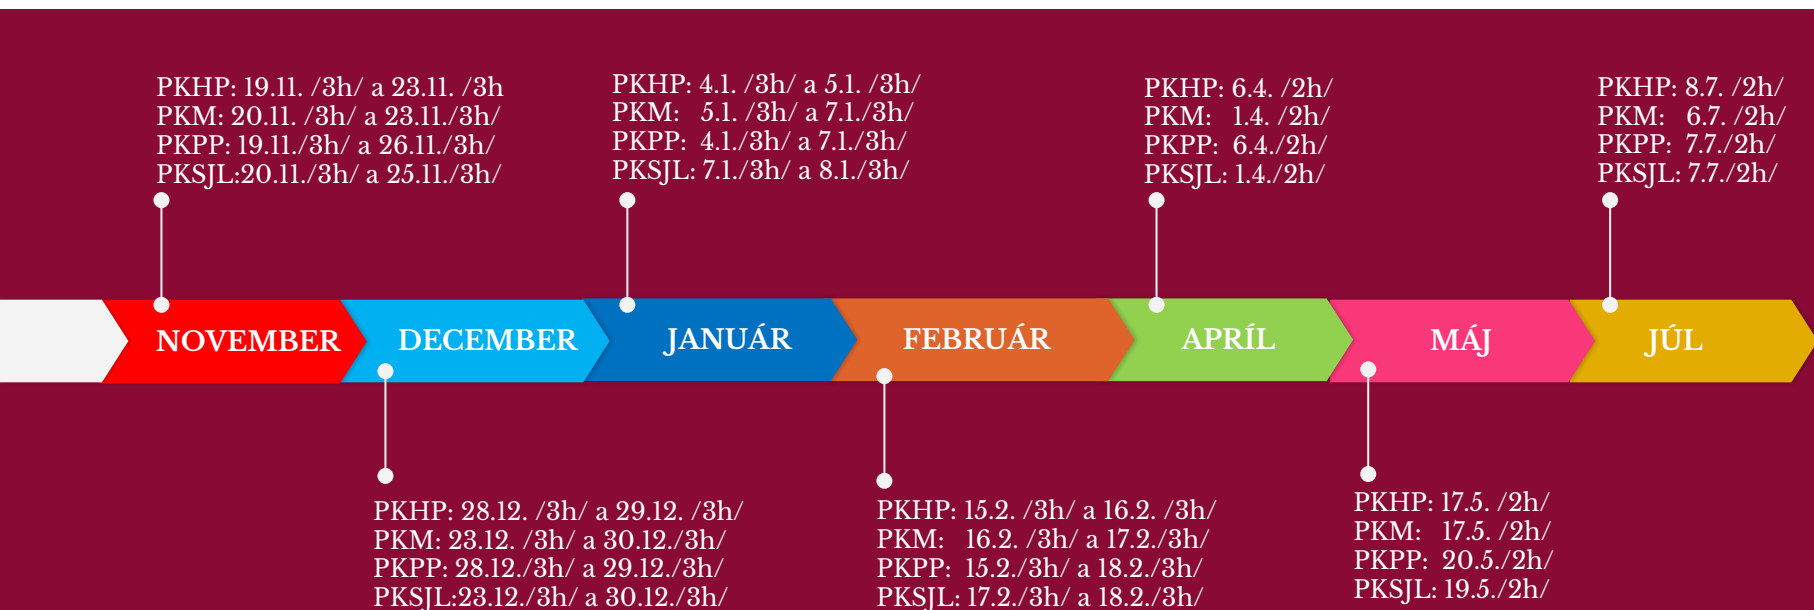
PKHP: 19.11. /3h/ a 23.11. /3h
PKM: 20.11. /3h/ a 23.11./3h/
PKPP: 19.11./3h/ a 26.11./3h/
PKSJL:20.11./3h/ a 25.11./3h/

PKHP: 4.1. /3h/ a 5.1. /3h/
PKM: 5.1. /3h/ a 7.1./3h/
PKPP: 4.1./3h/ a 7.1./3h/
PKSJL: 7.1./3h/ a 8.1./3h/

PKHP: 6.4. /2h/
PKM: 1.4. /2h/
PKPP: 6.4./2h/
PKSJL: 1.4./2h/

PKHP: 8.7. /2h/
PKM: 6.7. /2h/
PKPP: 7.7./2h/
PKSJL: 7.7./2h/

NOVEMBER DECEMBER JANUÁR FEBRUÁR APRÍL MÁJ JÚL

PKHP: 28.12. /3h/ a 29.12. /3h/
PKM: 23.12. /3h/ a 30.12./3h/
PKPP: 28.12./3h/ a 29.12./3h/
PKSJL:23.12./3h/ a 30.12./3h/

PKHP: 15.2. /3h/ a 16.2. /3h/
PKM: 16.2. /3h/ a 17.2./3h/
PKPP: 15.2./3h/ a 18.2./3h/
PKSJL: 17.2./3h/ a 18.2./3h/

PKHP: 17.5. /2h/
PKM: 17.5. /2h/
PKPP: 20.5./2h/
PKSJL: 19.5./2h/